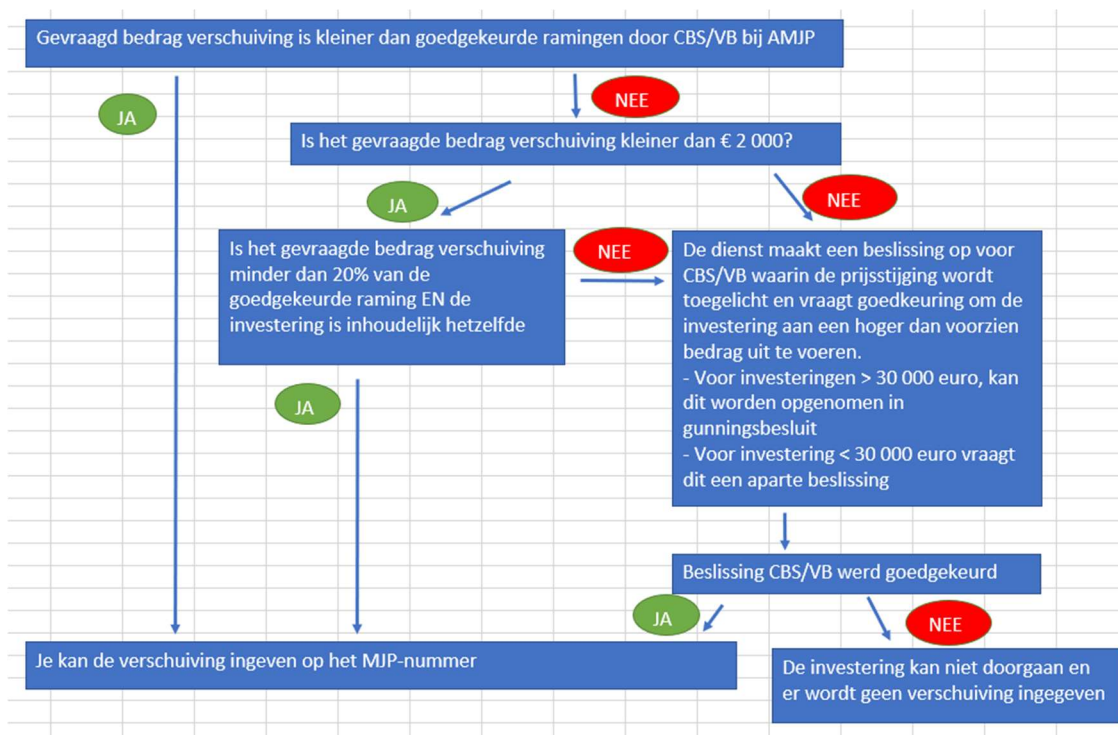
Gevraagd bedrag verschuiving is kleiner dan goedgekeurde ramingen door CBS/VB bij AMJP

JA

NEE

Is het gevraagde bedrag verschuiving kleiner dan € 2 000?

JA

NEE

Is het gevraagde bedrag verschuiving minder dan 20% van de goedgekeurde raming EN de investering is inhoudelijk hetzelfde

NEE

De dienst maakt een beslissing op voor CBS/VB waarin de prijsstijging wordt toegelicht en vraagt goedkeuring om de investering aan een hoger dan voorzien bedrag uit te voeren.
- Voor investeringen > 30 000 euro, kan dit worden opgenomen in gunningsbesluit
- Voor investering < 30 000 euro vraagt dit een aparte beslissing

JA

Beslissing CBS/VB werd goedgekeurd

JA

NEE

Je kan de verschuiving ingeven op het MJP-nummer

De investering kan niet doorgaan en er wordt geen verschuiving ingegeven